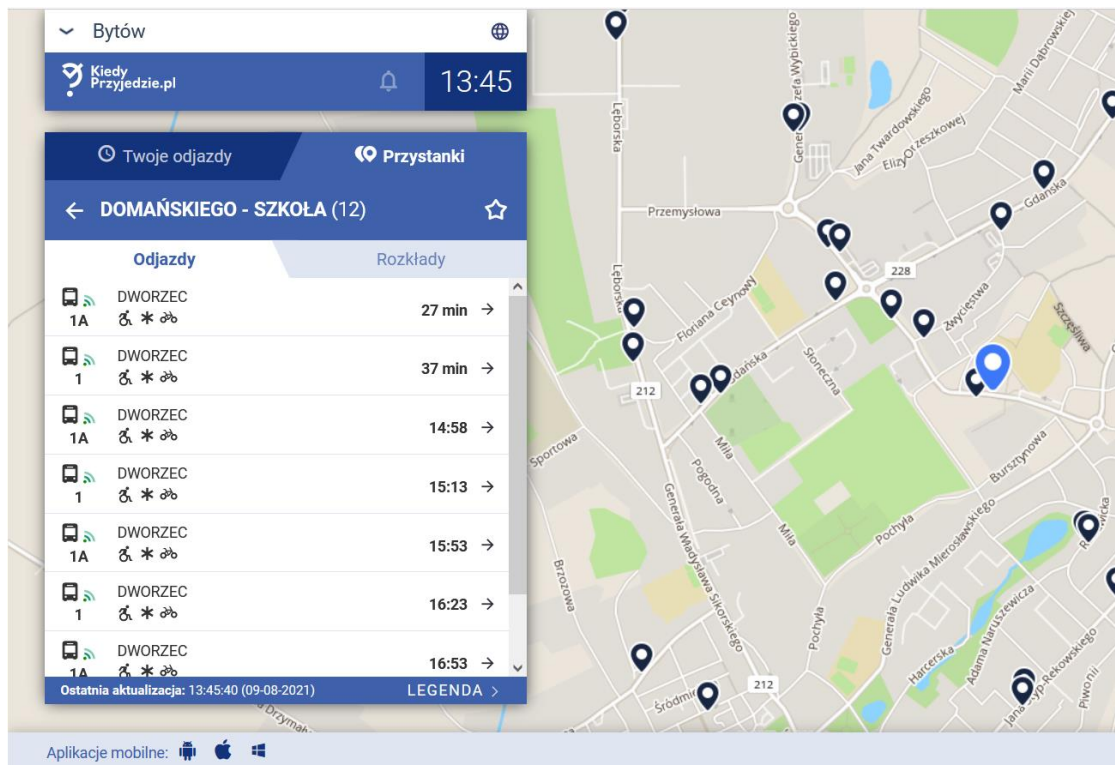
Bytów

KiedyPrzyjedzie.pl

13:45

Twoje odjazdy

Przystanki

DOMAŃSKIEGO - SZKOŁA (12)

Odjazdy

Rozkłady

| | | |
|---|---|---|
| 1A | DWORZEC | 27 min → |
| 1 | DWORZEC | 37 min → |
| 1A | DWORZEC | 14:58 → |
| 1 | DWORZEC | 15:13 → |
| 1A | DWORZEC | 15:53 → |
| 1 | DWORZEC | 16:23 → |
| 1A | DWORZEC | 16:53 → |

Ostatnia aktualizacja: 13:45:40 (09-08-2021)

LEGENDA >

Aplikacje mobilne:

Lęborska
Generała Józefa Wybickiego
Jana Twardowskiego
Elizy Orzeszkowej
Marii Dąbrowskiej
Gdańska
Przemysłowa
228
Lęborska
Floriana Ceynowy
Zwycięstwa
Szczęśliwa
Gdańska
Słoneczna
212
Miła
Pogodna
Sportowa
Bursztynowa
Generała Władysława Sikorskiego
Miła
Pochyła
Generała Ludwika Mierosławskiego
Brzozowa
Pochyła
Adama Naruszewicza
Harcerska
Jana Cyp. Rekowskiego
Piwonii
Śródmi
212
Drzymały